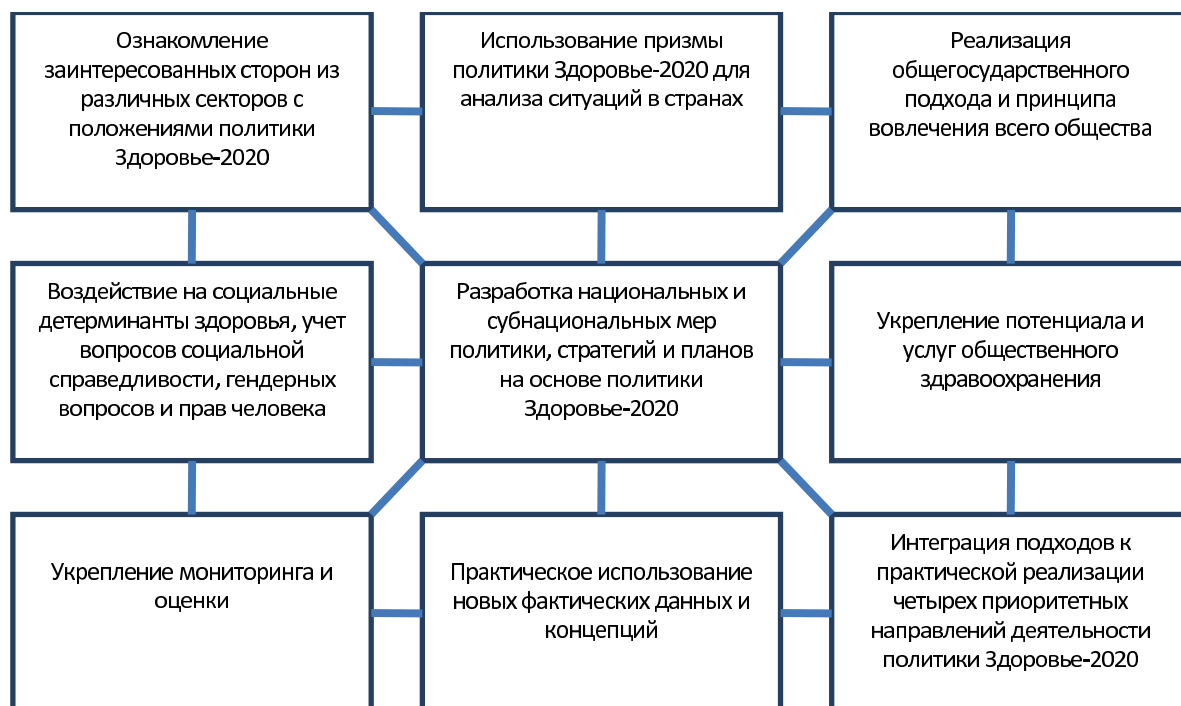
Ознакомление заинтересованных сторон из различных секторов с положениями политики Здоровье-2020

Использование призмы политики Здоровье-2020 для анализа ситуаций в странах

Реализация общегосударственного подхода и принципа вовлечения всего общества

Воздействие на социальные детерминанты здоровья, учет вопросов социальной справедливости, гендерных вопросов и прав человека

Разработка национальных и субнациональных мер политики, стратегий и планов на основе политики Здоровье-2020

Укрепление потенциала и услуг общественного здравоохранения

Укрепление мониторинга и оценки

Практическое использование новых фактических данных и концепций

Интеграция подходов к практической реализации четырех приоритетных направлений деятельности политики Здоровье-2020